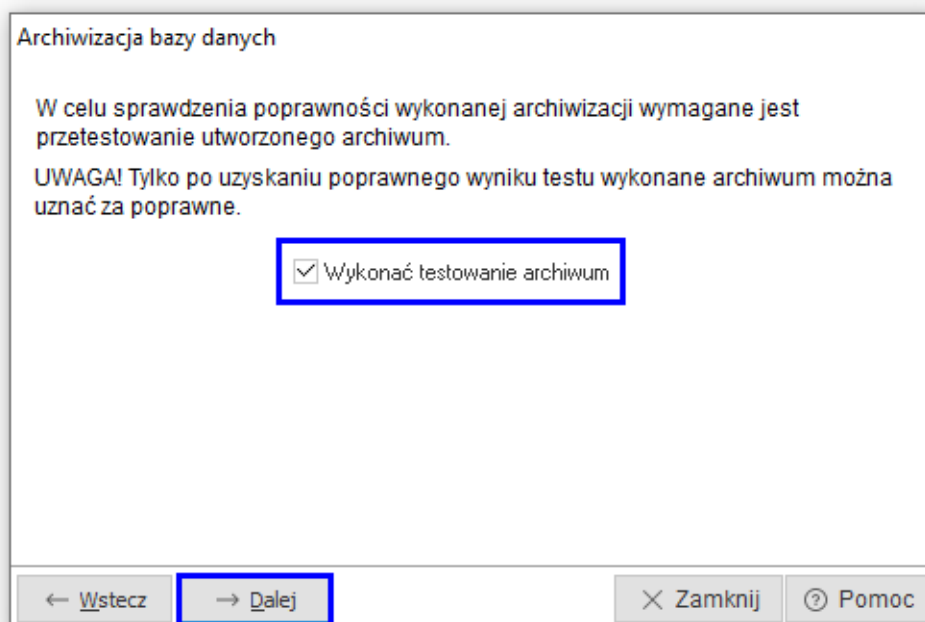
Archiwizacja bazy danych

W celu sprawdzenia poprawności wykonanej archiwizacji wymagane jest przetestowanie utworzonego archiwum.

UWAGA! Tylko po uzyskaniu poprawnego wyniku testu wykonane archiwum można uznać za poprawne.

Wykonać testowanie archiwum

← Wstecz
→ Dalej
× Zamknij
? Pomoc